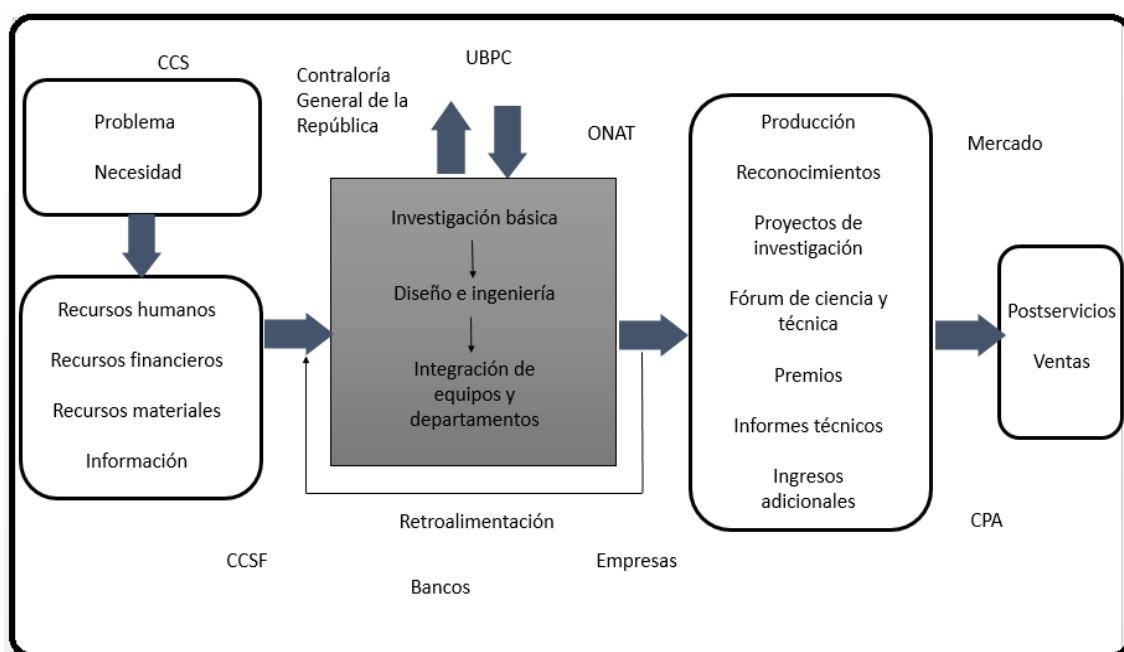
CCS

Problema

Necesidad

Contraloría General de la República

UBPC

ONAT

Investigación básica

Diseño e ingeniería

Integración de equipos y departamentos

Recursos humanos

Recursos financieros

Recursos materiales

Información

Producción

Reconocimientos

Proyectos de investigación

Fórum de ciencia y técnica

Premios

Informes técnicos

Ingresos adicionales

Mercado

Postservicios

Ventas

Retroalimentación

CCSF

Bancos

Empresas

CPA